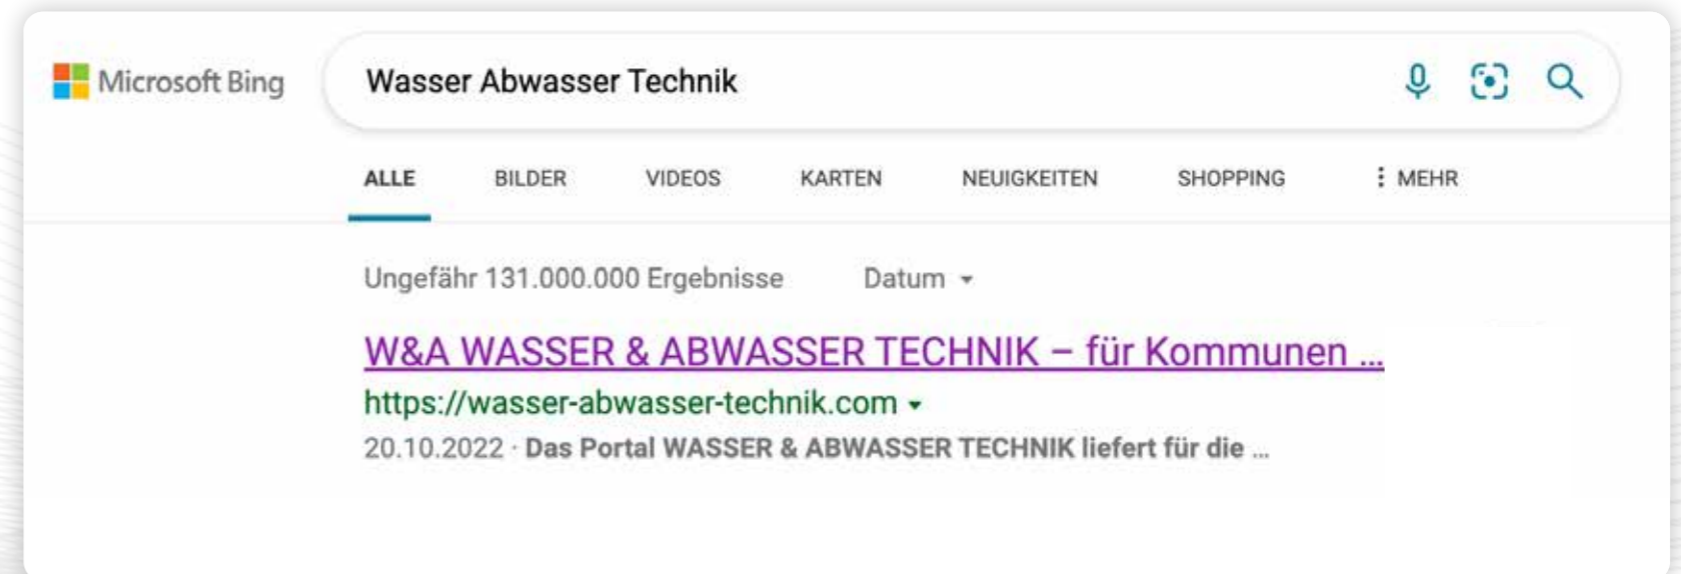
Microsoft Bing

Wasser Abwasser Technik

ALLE BILDER VIDEOS KARTEN NEUIGKEITEN SHOPPING ⋮ MEHR

Ungefähr 131.000.000 Ergebnisse Datum

W&A WASSER & ABWASSER TECHNIK – für Kommunen ...

https://wasser-abwasser-technik.com

20.10.2022 · Das Portal WASSER & ABWASSER TECHNIK liefert für die ...